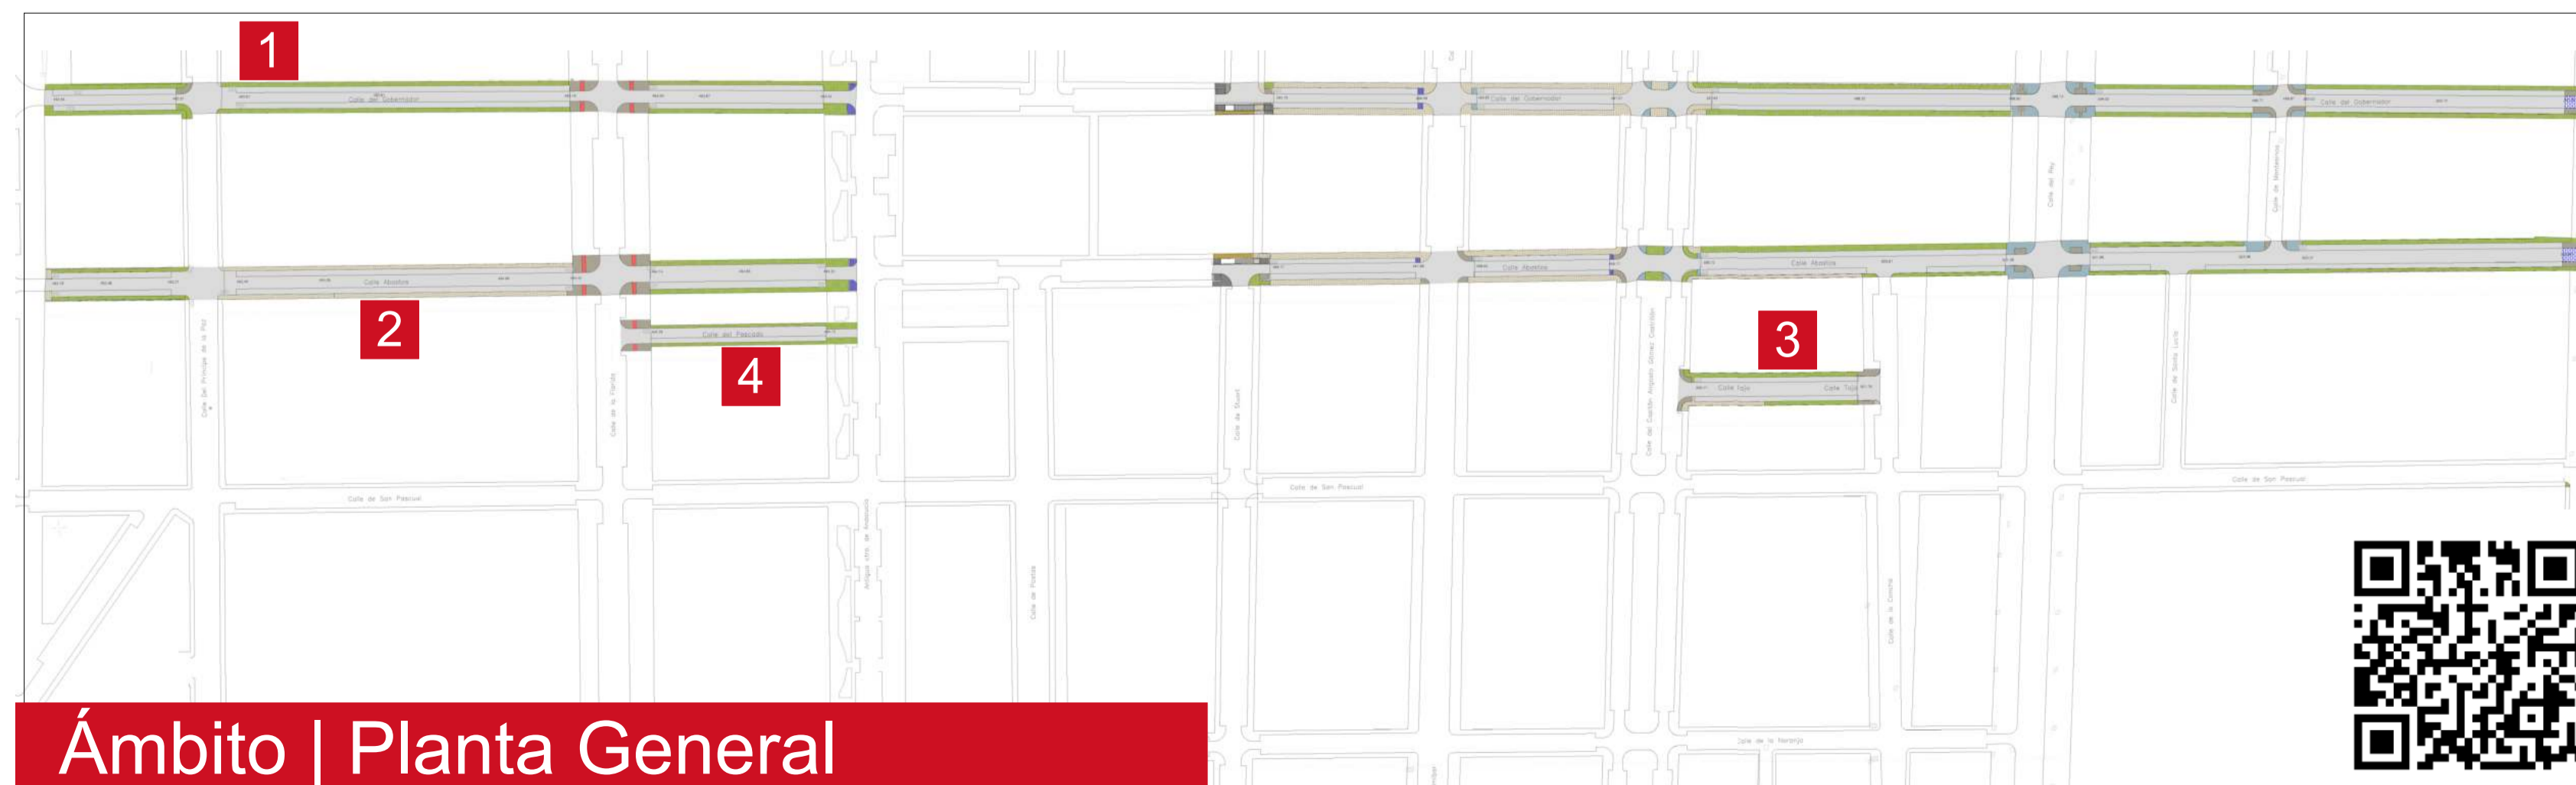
1

Calle del Gobernador

Calle del Gobernador

Calle del Gobernador

Calle Abolsitas

Calle Abolsitas

Calle Abolsitas

2

Calle del Pescado

4

3

Calle Tejo

Calle Tejo

Calle del Príncipe de la Paz

Calle de la Florida

Calle de Stuart

Calle del Capitán Angosto Gómez Castrillón

Calle del Rey

Calle de Montesinos

Calle de Santa Lucía

Calle de San Pascual

Calle de San Pascual

Calle de San Pascual

Calle de la Coruña

Calle de la Naranja

Ámbito | Planta General